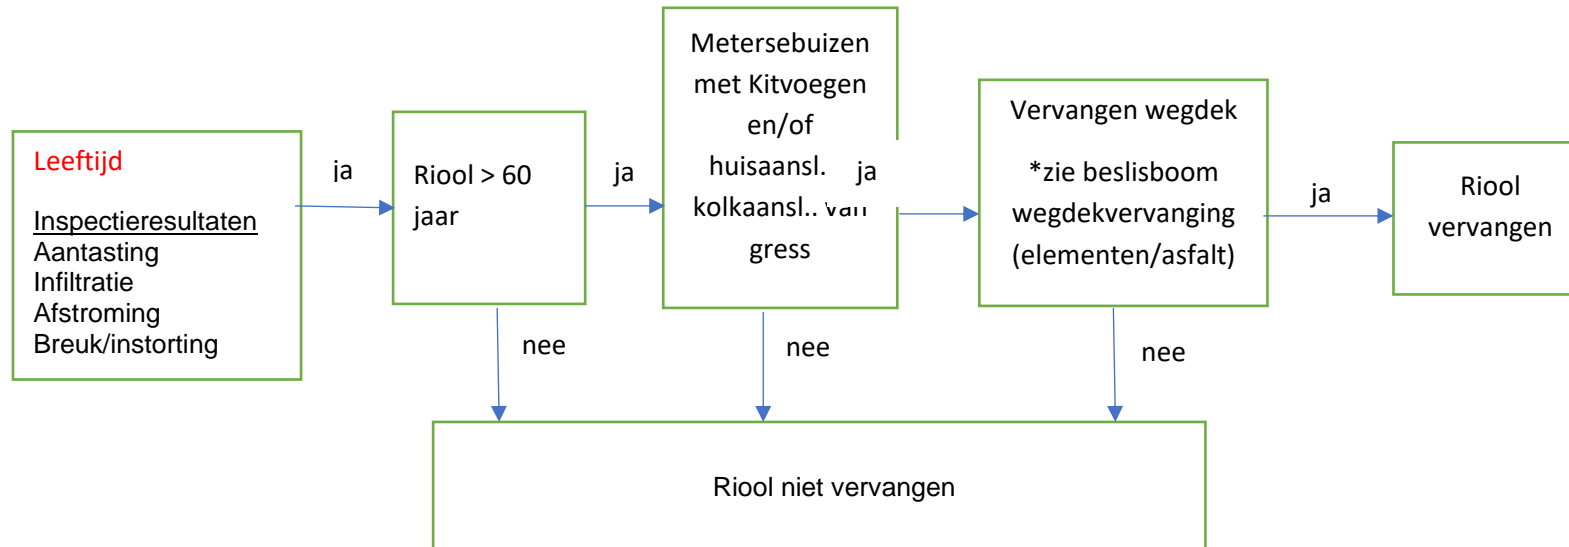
Leeftijd

Inspectieresultaten
Aantasting
Infiltratie
Afstroming
Breuk/instorting

ja

Riool > 60 jaar

ja

Metersebuizen met Kitvoegen en/of huisaansl. kolkaansl.. van gress

ja

Vervangen wegdek

*zie beslisboom wegdekvervanging (elementen/asfalt)

ja

Riool vervangen

nee

nee

nee

Riool niet vervangen